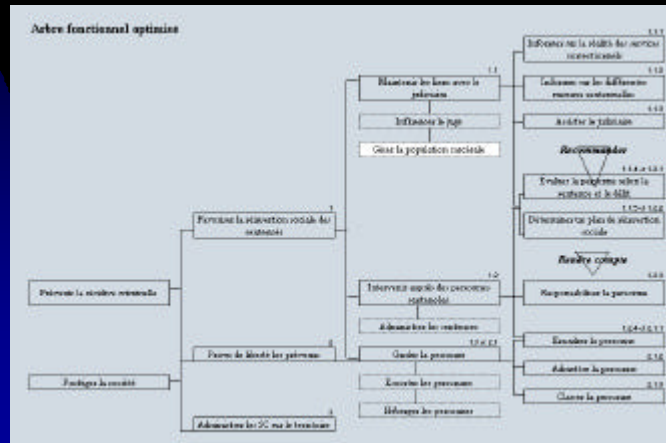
Arbre fonctionnel optimisé

Prévenir la récidive criminelle

Protéger la société

1
Favoriser la réinsertion sociale des contrevenants

2
Priver de liberté les prévenus

3
Administrer les SC sur le territoire

1.1
Maintenir les liens avec le judiciaire

Influencer le juge

Gérer la population carcérale

1.2
Intervenir auprès des personnes contrevenantes

Administrer les sentences

1.3 et 2.1
Garder la personne

Escorter les personnes

Héberger les personnes

1.1.1
Informer sur la réalité des services correctionnels

1.1.2
Informer sur les différentes mesures sentencielles

1.1.3
Assister le tribunal

Recommander

1.1.4 et 1.2.1
Évaluer la personne selon la sentence et le délit

1.1.5 et 1.2.2
Déterminer un plan de réinsertion sociale

Rendre compte

1.2.3
Responsabiliser la personne

1.2.4 et 2.1.1
Encadrer la personne

2.1.2
Admettre la personne

2.1.3
Classer la personne